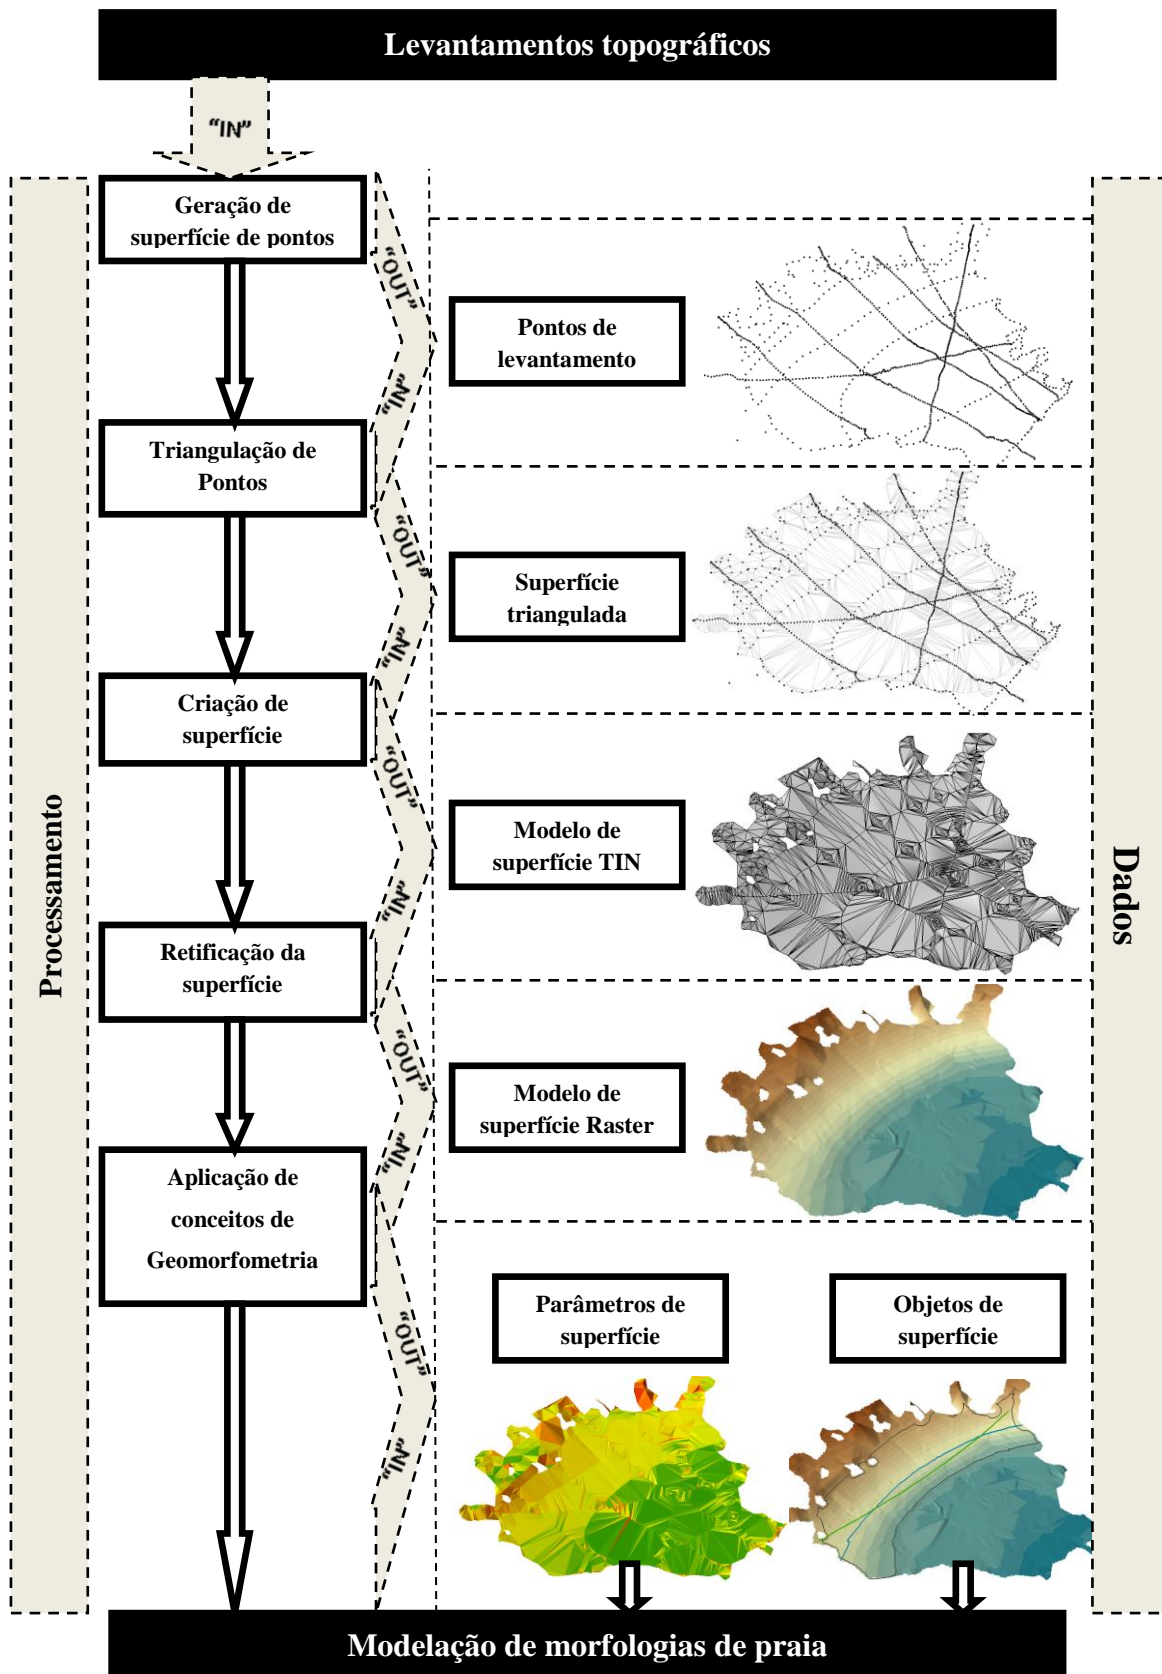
Levantamentos topográficos

"IN"

Processamento

Geração de superfície de pontos

"OUT"

"IN"

Triangulação de Pontos

"OUT"

"IN"

Criação de superfície

"OUT"

"IN"

Retificação da superfície

"OUT"

"IN"

Aplicação de conceitos de Geomorfometria

"OUT"

"IN"

Pontos de levantamento

Superfície triangulada

Modelo de superfície TIN

Modelo de superfície Raster

Parâmetros de superfície

Objetos de superfície

Dados

Modelação de morfologias de praia